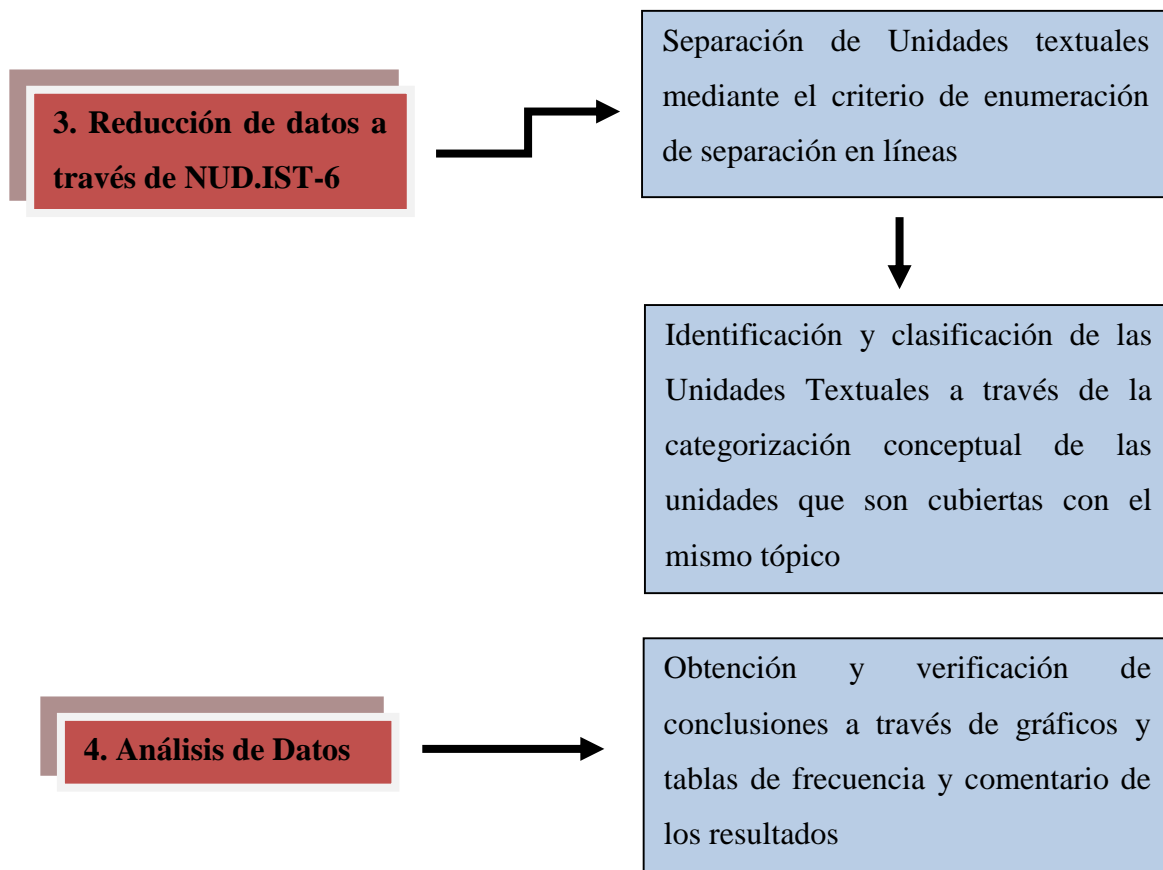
3. Reducción de datos a través de NUD.IST-6

Separación de Unidades textuales mediante el criterio de enumeración de separación en líneas

Identificación y clasificación de las Unidades Textuales a través de la categorización conceptual de las unidades que son cubiertas con el mismo tópico

4. Análisis de Datos

Obtención y verificación de conclusiones a través de gráficos y tablas de frecuencia y comentario de los resultados